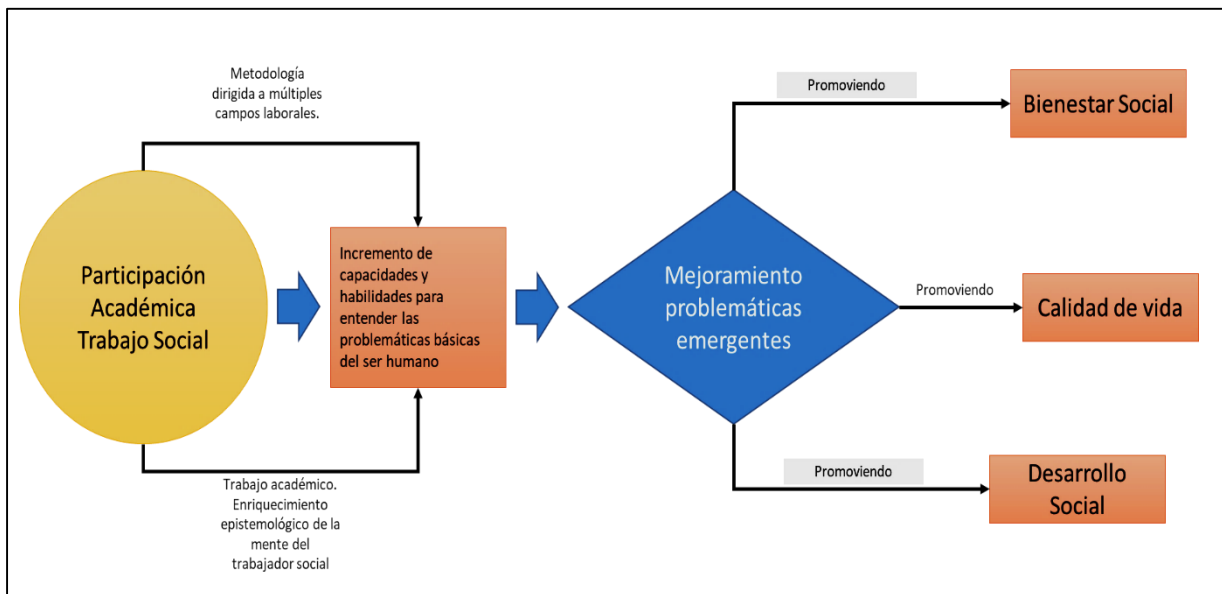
Metodología dirigida a múltiples campos laborales.

Participación Académica Trabajo Social

Incremento de capacidades y habilidades para entender las problemáticas básicas del ser humano

Trabajo académico. Enriquecimiento epistemológico de la mente del trabajador social

Mejoramiento problemáticas emergentes

Promoviendo

Bienestar Social

Promoviendo

Calidad de vida

Promoviendo

Desarrollo Social